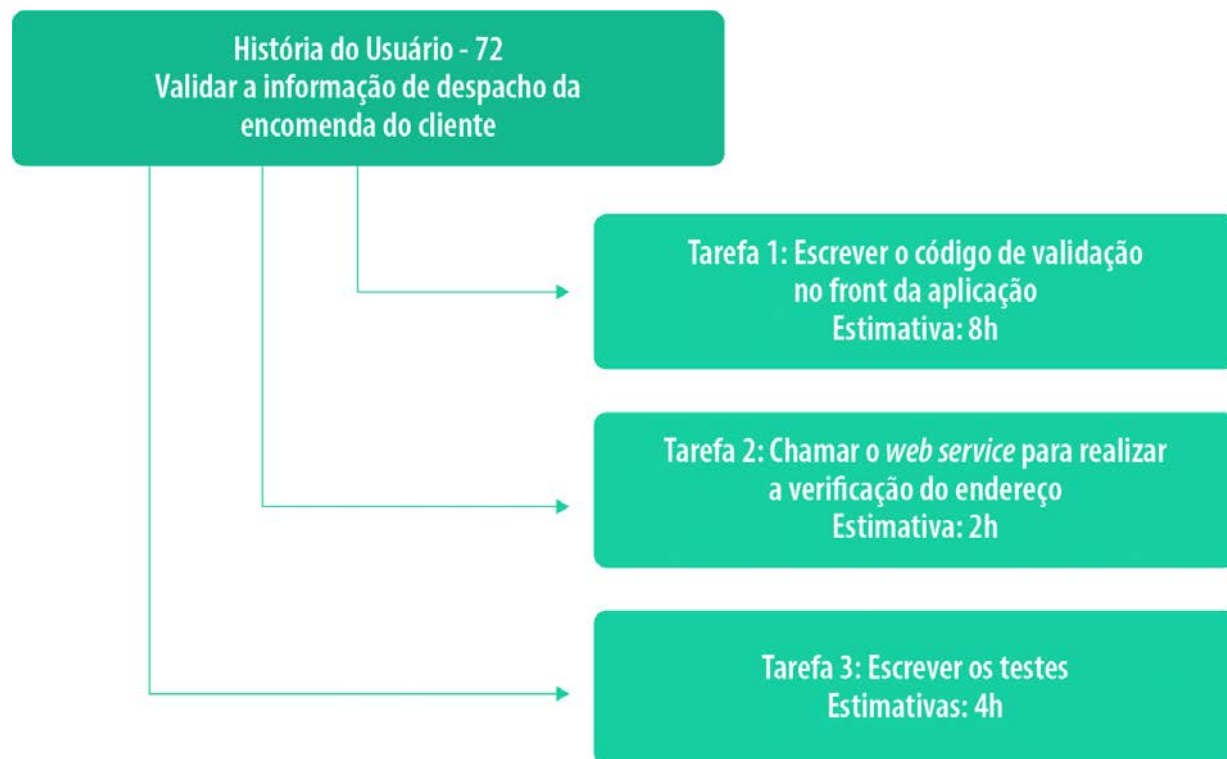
História do Usuário - 72
Validar a informação de despacho da encomenda do cliente

Tarefa 1: Escrever o código de validação no front da aplicação
Estimativa: 8h

Tarefa 2: Chamar o web service para realizar a verificação do endereço
Estimativa: 2h

Tarefa 3: Escrever os testes
Estimativas: 4h